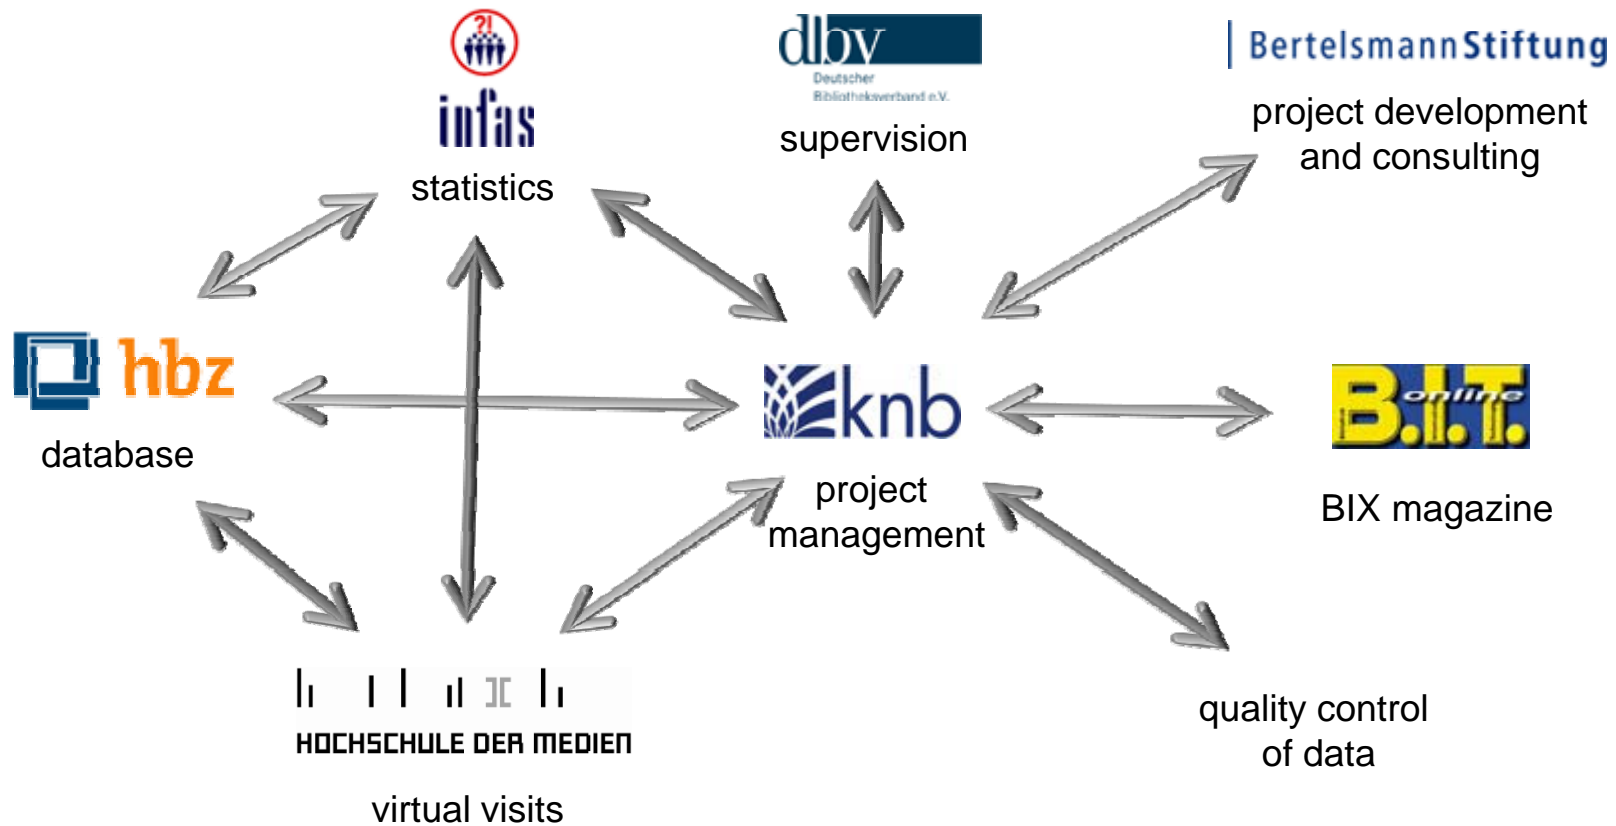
?!
infas
statistics

dbv
Deutscher Bibliotheksverband e.V.
supervision

BertelsmannStiftung
project development and consulting

hbz
database

knb
project management

B.I.T. online
BIX magazine

HOCHSCHULE DER MEDIEN
virtual visits

quality control of data